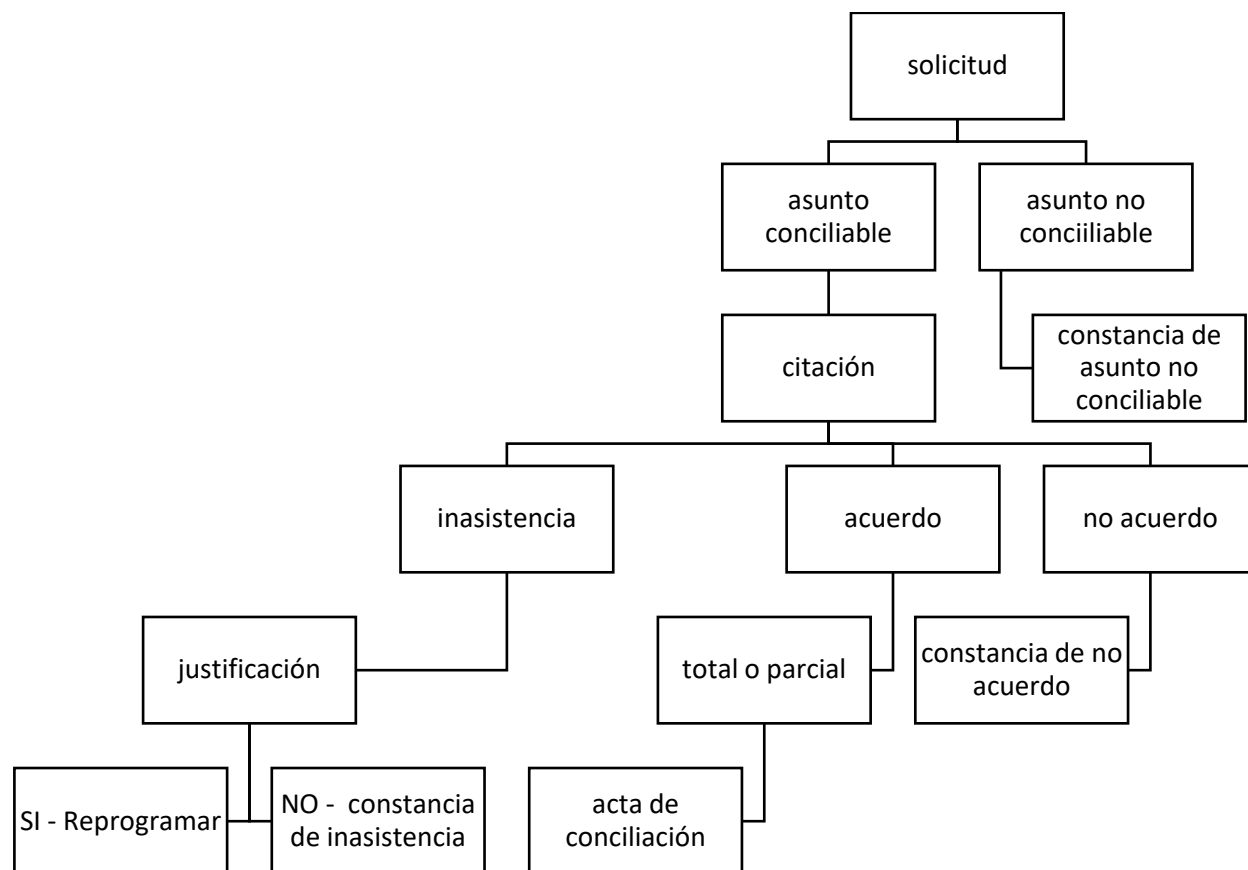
solicitud

asunto conciliable

asunto no conciiliable

constancia de asunto no conciliable

citación

inasistencia

acuerdo

no acuerdo

justificación

total o parcial

constancia de no acuerdo

SI - Reprogramar

NO - constancia de inasistencia

acta de conciliación